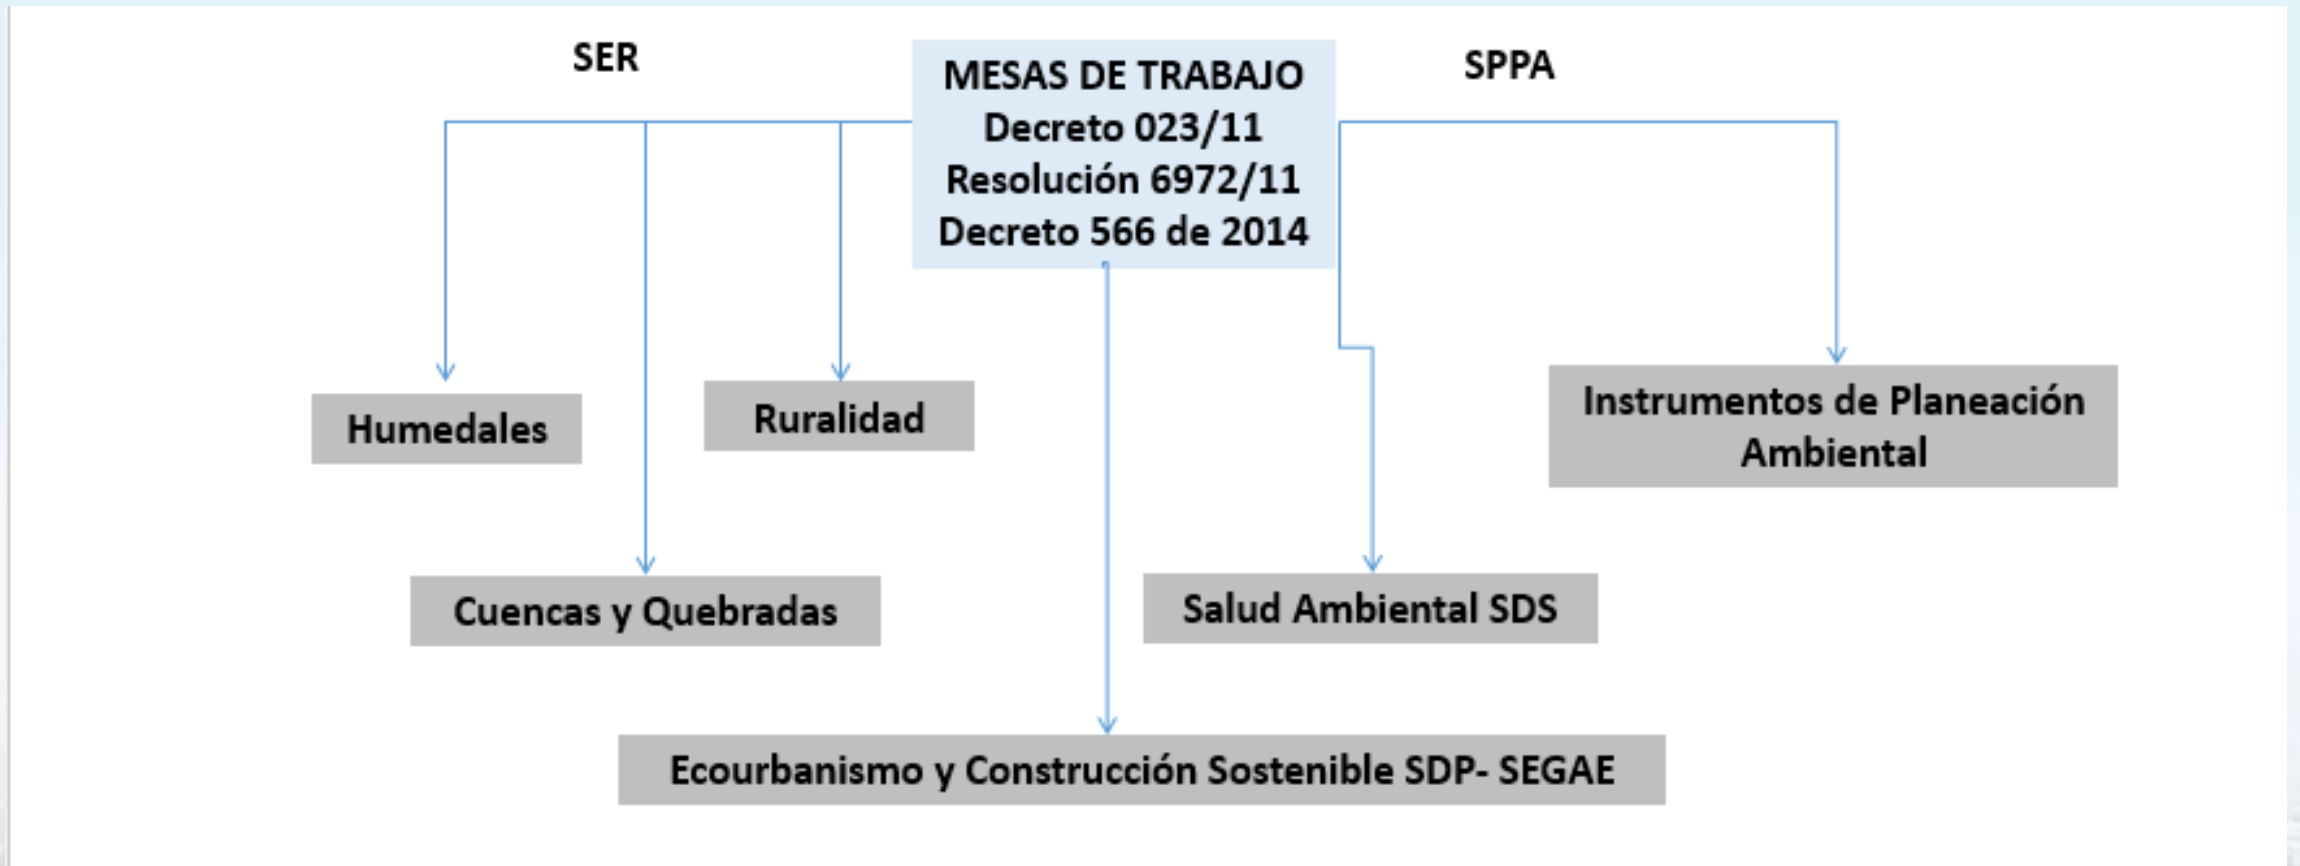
SER

MESAS DE TRABAJO
Decreto 023/11
Resolución 6972/11
Decreto 566 de 2014

SPPA

Humedales

Ruralidad

Instrumentos de Planeación Ambiental

Cuencas y Quebradas

Salud Ambiental SDS

Ecourbanismo y Construcción Sostenible SDP- SEGAE